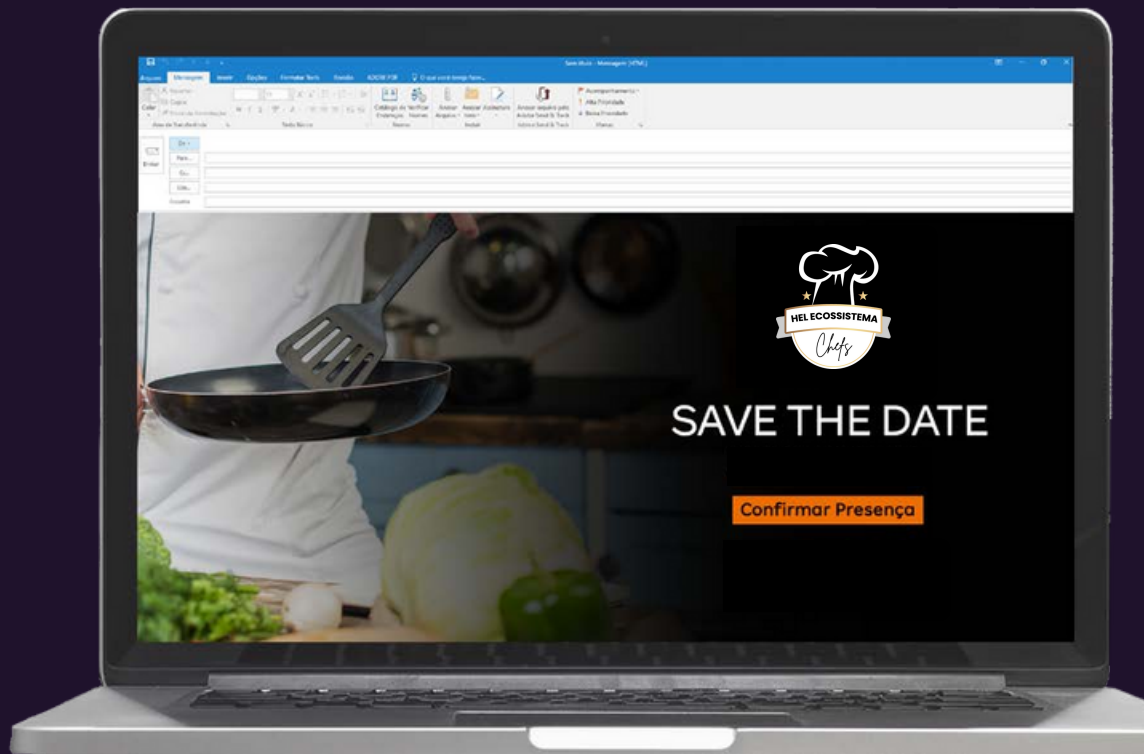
Sem título - Mensagem (HTML)

Arquivo Mensagem Inserir Opções Formatar Texto Revisão ADOBE PDF O que você deseja fazer...

Colar
Área de Transferência
Texto Básico
Catálogo de Endereços
Verificar Nomes
Nomes
Anexar Arquivo
Anexar Item
Assinatura
Incluir
Anexar arquivo pelo Adobe Send & Track
Adobe Send & Track
Acompanhamento
Alta Prioridade
Baixa Prioridade
Marcas

Enviar
De
Para...
Cc...
Cco...
Assunto

HEL ECOSSISTEMA
Chefs

SAVE THE DATE

Confirmar Presença